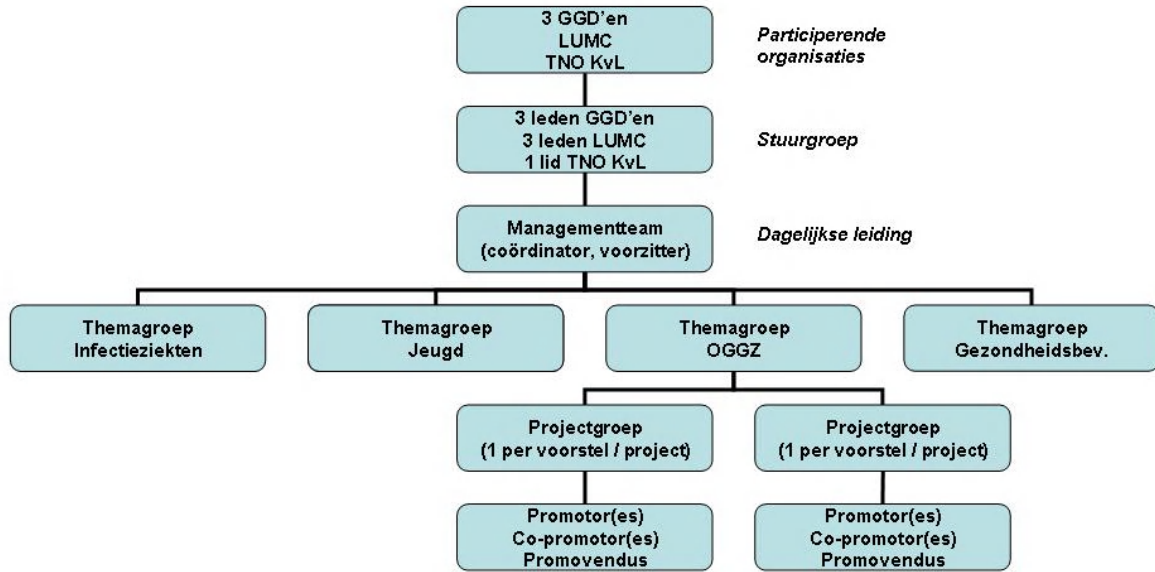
3 GGD'en
LUMC
TNO KvL

Participerende organisaties

3 leden GGD'en
3 leden LUMC
1 lid TNO KvL

Stuurgroep

Managementteam
(coördinator, voorzitter)

Dagelijkse leiding

Themagroep
Infectieziekten

Themagroep
Jeugd

Themagroep
OGGZ

Themagroep
Gezondheidsbev.

Projectgroep
(1 per voorstel / project)

Projectgroep
(1 per voorstel / project)

Promotor(es)
Co-promotor(es)
Promovendus

Promotor(es)
Co-promotor(es)
Promovendus